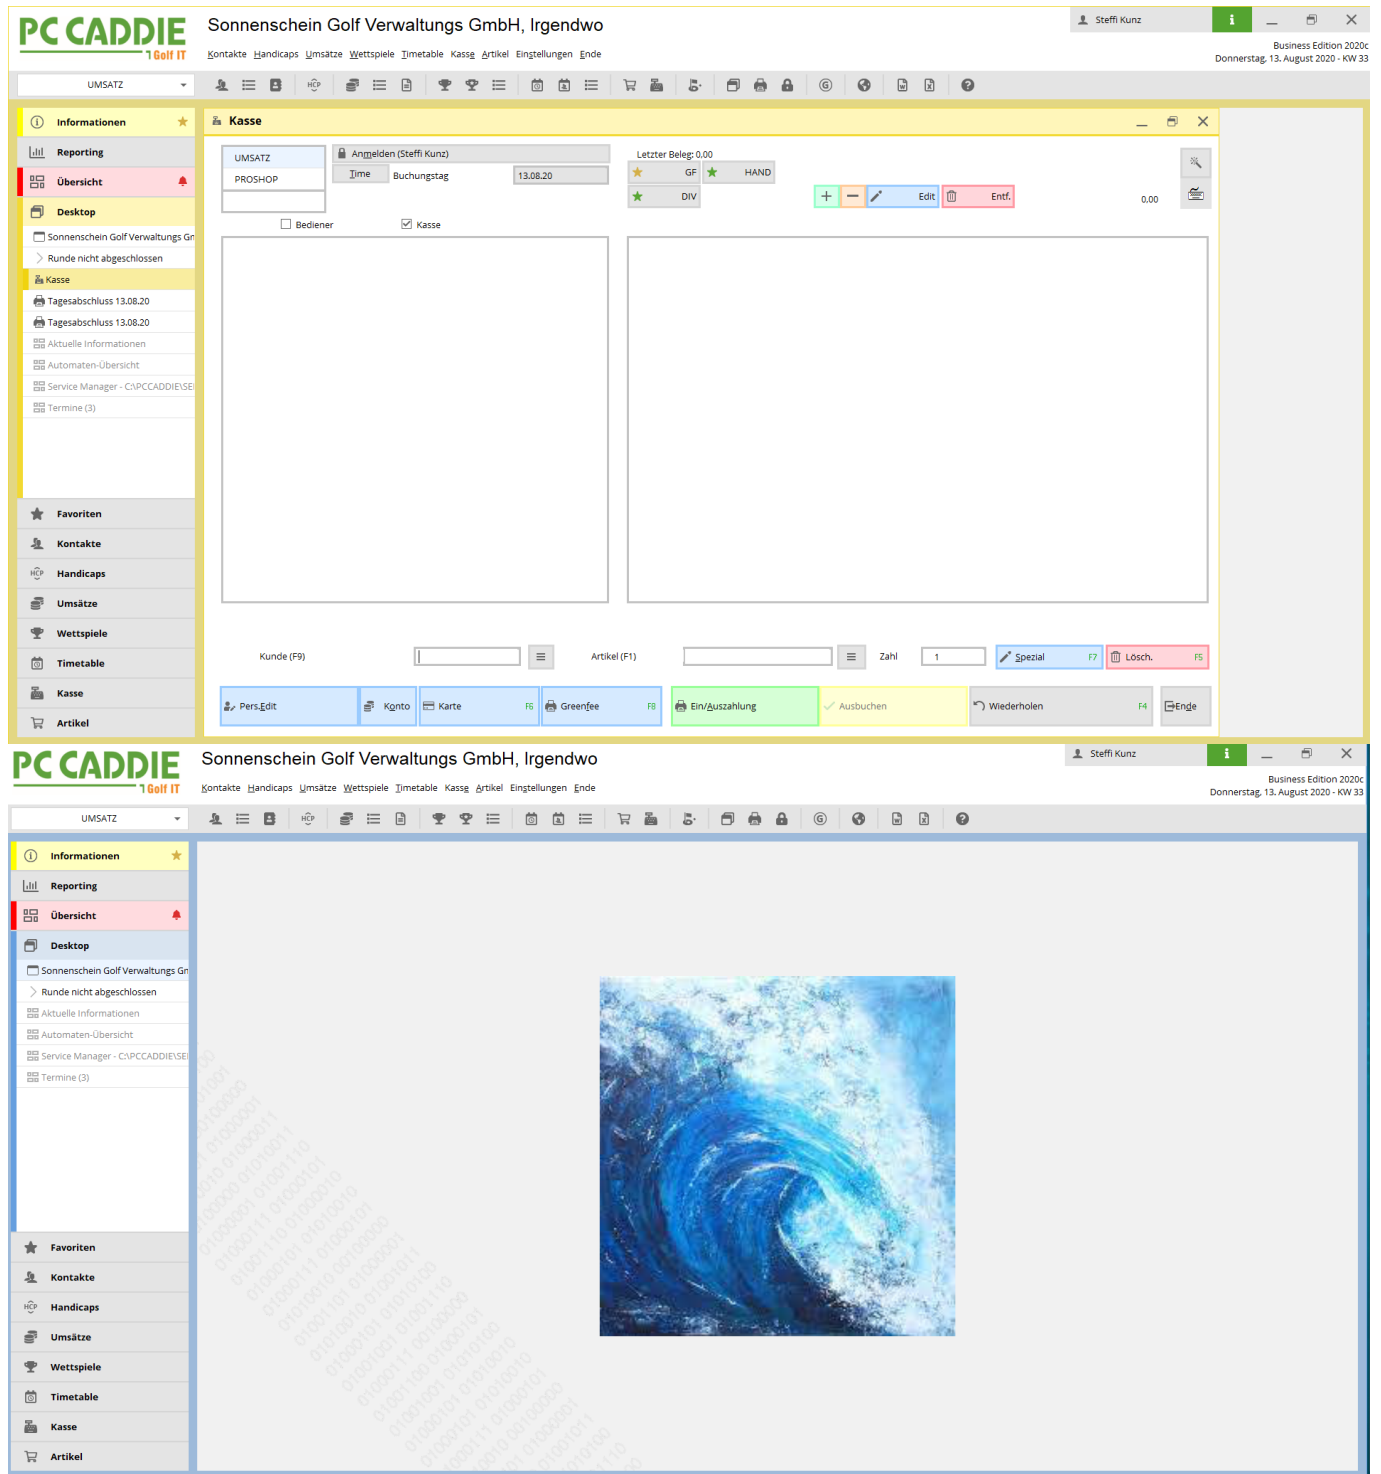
PC CADDIE
Golf IT
Sonnenschein Golf Verwaltungs GmbH, Irgendwo
Kontakte Handicaps Umsätze Wettspiele Timetable Kasse Artikel Einstellungen Ende
Steffi Kunz
Business Edition 2020c
Donnerstag, 13. August 2020 - KW 33
UMSATZ
HCP

Informationen
Reporting
Übersicht
Desktop
Sonnenschein Golf Verwaltungs Gr
Runde nicht abgeschlossen
Kasse
Tagesabschluss 13.08.20
Tagesabschluss 13.08.20
Aktuelle Informationen
Automaten-Übersicht
Service Manager - C:\PCCADDIE\SE
Termine (3)
Favoriten
Kontakte
Handicaps
Umsätze
Wettspiele
Timetable
Kasse
Artikel

Kasse
UMSATZ
PROSHOP
Anmelden (Steffi Kunz)
Time
Buchungstag
13.08.20
Letzter Beleg: 0,00
GF
HAND
DIV
Edit
Entf.
0,00
Bediener
Kasse
Kunde (F9)
Artikel (F1)
Zahl
1
Spezial F7
Lösch. F5
Pers.Edit
Konto
Karte F6
Greenfee F8
Ein/Auszahlung
Ausbuchen
Wiederholen F4
Ende

PC CADDIE
Golf IT
Sonnenschein Golf Verwaltungs GmbH, Irgendwo
Kontakte Handicaps Umsätze Wettspiele Timetable Kasse Artikel Einstellungen Ende
Steffi Kunz
Business Edition 2020c
Donnerstag, 13. August 2020 - KW 33
UMSATZ
HCP

Informationen
Reporting
Übersicht
Desktop
Sonnenschein Golf Verwaltungs Gr
Runde nicht abgeschlossen
Aktuelle Informationen
Automaten-Übersicht
Service Manager - C:\PCCADDIE\SE
Termine (3)
Favoriten
Kontakte
Handicaps
Umsätze
Wettspiele
Timetable
Kasse
Artikel